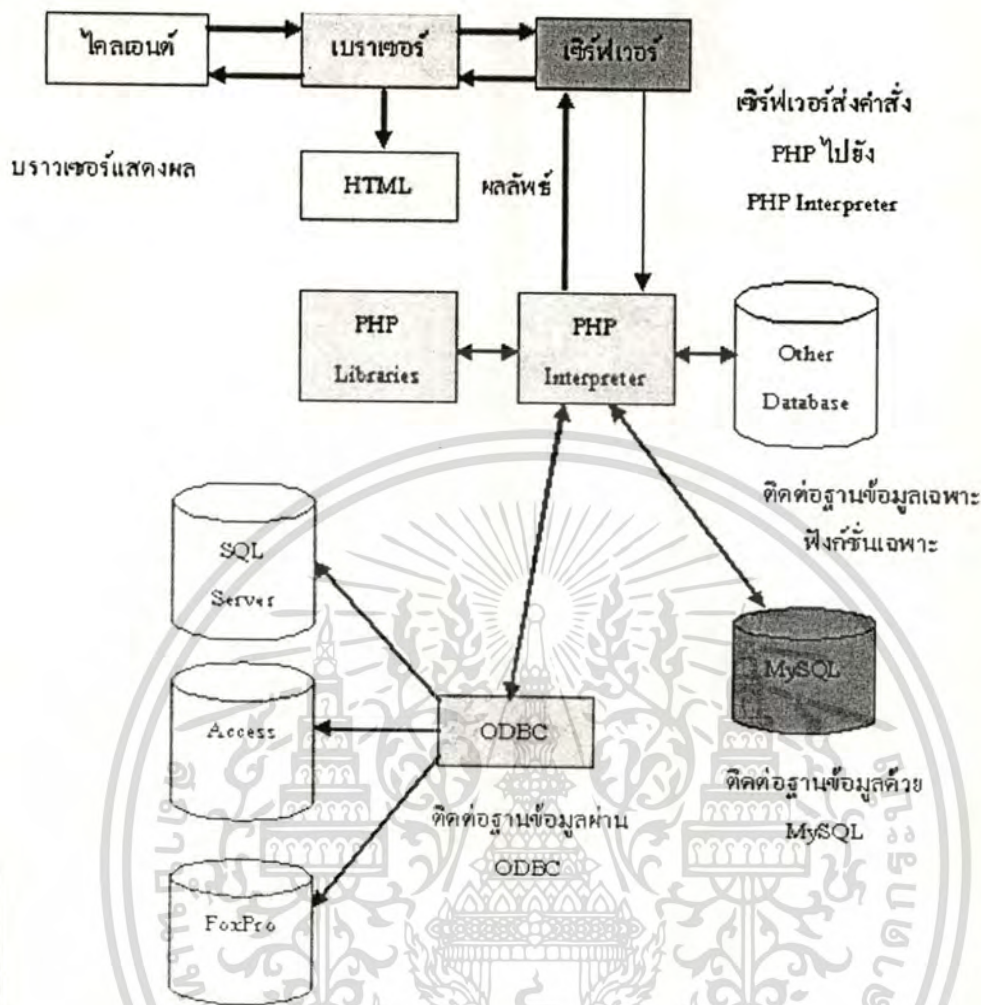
ไคลเอนต์

เบราเซอร์

เซิร์ฟเวอร์

เซิร์ฟเวอร์ส่งคำสั่ง PHP ไปยัง PHP Interpreter

บราวเซอร์แสดงผล

HTML

ผลลัพธ์

PHP Libraries

PHP Interpreter

Other Database

ติดต่อฐานข้อมูลเฉพาะ ฟังก์ชั่นเฉพาะ

SQL Server

MySQL

Access

ODBC

ติดต่อฐานข้อมูลด้วย MySQL

ติดต่อฐานข้อมูลผ่าน ODBC

FoxPro